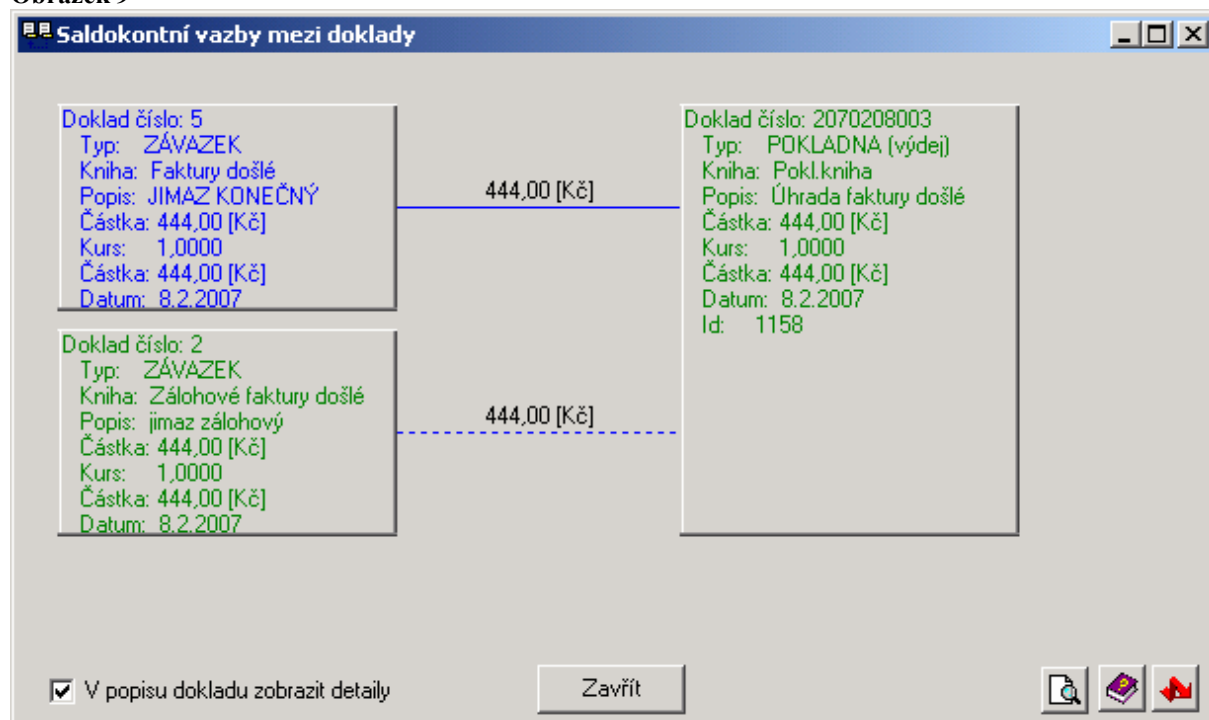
Obrázek 9

Saldokontní vazby mezi doklady

Doklad číslo: 5
Typ: ZÁVAZEK
Kniha: Faktury došlé
Popis: JIMAZ KONEČNÝ
Částka: 444,00 [Kč]
Kurs: 1,0000
Částka: 444,00 [Kč]
Datum: 8.2.2007

444,00 [Kč]

Doklad číslo: 2070208003
Typ: POKLADNA (výdej)
Kniha: Pokl.kniha
Popis: Úhrada faktury došlé
Částka: 444,00 [Kč]
Kurs: 1,0000
Částka: 444,00 [Kč]
Datum: 8.2.2007
Id: 1158

Doklad číslo: 2
Typ: ZÁVAZEK
Kniha: Zálohové faktury došlé
Popis: jimaz zálohový
Částka: 444,00 [Kč]
Kurs: 1,0000
Částka: 444,00 [Kč]
Datum: 8.2.2007

444,00 [Kč]

V popisu dokladu zobrazit detaily

Zavřít